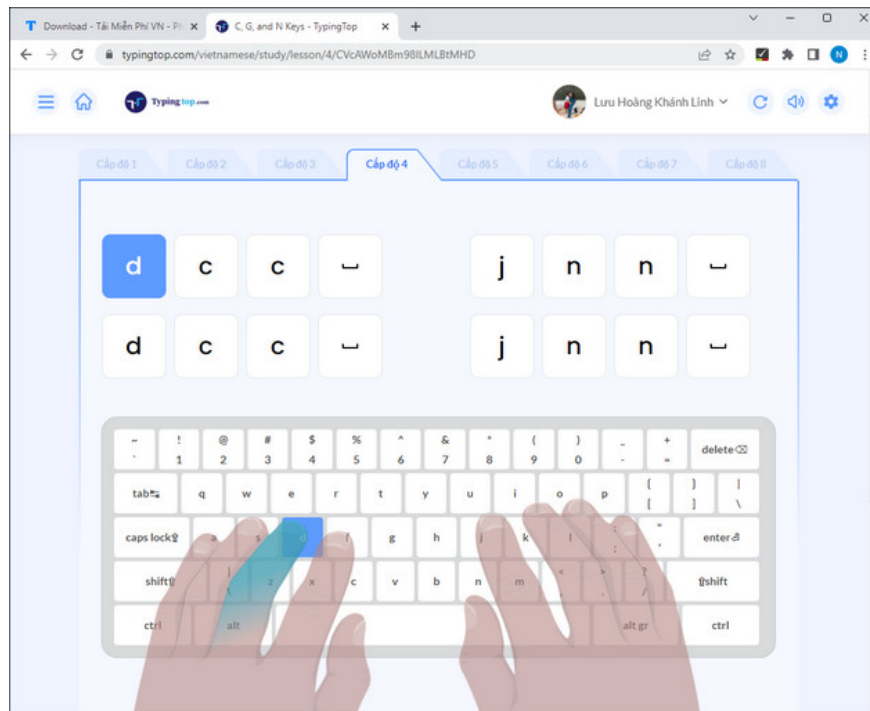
Download - Tải Miễn Phí VN - Ph ×
C, G, and N Keys - TypingTop ×
+

typingtop.com/vietnamese/study/lesson/4/CVcAWoMBm98ILMLBtMHD

Typingtop.com

Lưu Hoàng Khánh Linh

Cấp độ 1
Cấp độ 2
Cấp độ 3
Cấp độ 4
Cấp độ 5
Cấp độ 6
Cấp độ 7
Cấp độ 8

d c c ␣ j n n ␣

d c c ␣ j n n ␣

~ ` ! 1 @ 2 # 3 $ 4 % 5 ^ 6 & 7 * 8 ( 9 ) 0 _ - + = delete

tab q w e r t y u i o p { [ } ] | \

caps lock a s d f g h j k l : ; " ' enter

shift z x c v b n m < , > . ? / shift

ctrl alt alt gr ctrl